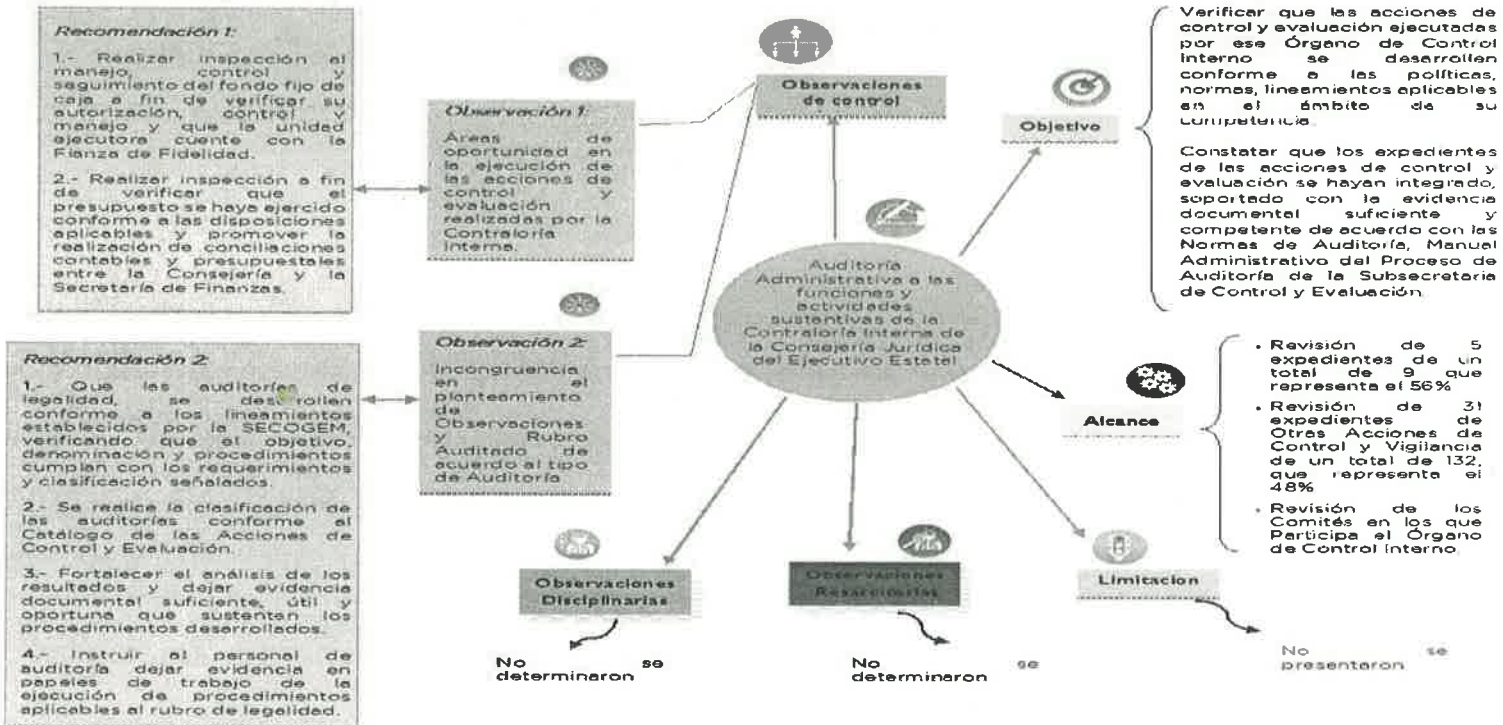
Recomendación 1:

1.- Realizar inspección al manejo, control y seguimiento del fondo fijo de caja a fin de verificar su autorización, control y manejo y que la unidad ejecutora cuente con la Fianza de Fidelidad.

2.- Realizar inspección a fin de verificar que el presupuesto se haya ejercido conforme a las disposiciones aplicables y promover la realización de conciliaciones contables y presupuestales entre la Consejería y la Secretaría de Finanzas.

Observación 1:

Areas de oportunidad en la ejecución de las acciones de control y evaluación realizadas por la Contraloría Interna.

Observaciones de control

Objetivo

Verificar que las acciones de control y evaluación ejecutadas por ese Órgano de Control Interno se desarrollen conforme a las políticas, normas, lineamientos aplicables en el ámbito de su competencia.

Constatar que los expedientes de las acciones de control y evaluación se hayan integrado, soportado con la evidencia documental suficiente y competente de acuerdo con las Normas de Auditoría, Manual Administrativo del Proceso de Auditoría de la Subsecretaria de Control y Evaluación.

Auditoría Administrativa a las funciones y actividades sustentivas de la Contraloría Interna de la Consejería Jurídica del Ejecutivo Estatal

Recomendación 2:

1.- Que las auditorías de legalidad, se desarrollen conforme a los lineamientos establecidos por la SECOGEM, verificando que el objetivo, denominación y procedimientos cumplan con los requerimientos y clasificación señalados.

2.- Se realice la clasificación de las auditorías conforme al Catálogo de las Acciones de Control y Evaluación.

3.- Fortalecer el análisis de los resultados y dejar evidencia documental suficiente, útil y oportuna que sustenten los procedimientos desarrollados.

4.- Instruir al personal de auditoría dejar evidencia en papeles de trabajo de la ejecución de procedimientos aplicables al rubro de legalidad.

Observación 2:

Incongruencia en el planteamiento de Observaciones y Rubro Auditado de acuerdo al tipo de Auditoría

Alcance

• Revisión de 5 expedientes de un total de 9 que representa el 56%
• Revisión de 31 expedientes de Otras Acciones de Control y Vigilancia de un total de 132, que representa el 48%
• Revisión de los Comités en los que Participa el Órgano de Control Interno.

Observaciones Disciplinarias

No se determinaron

Observaciones Resarcitorias

No se determinaron

Limitacion

No se presentaron